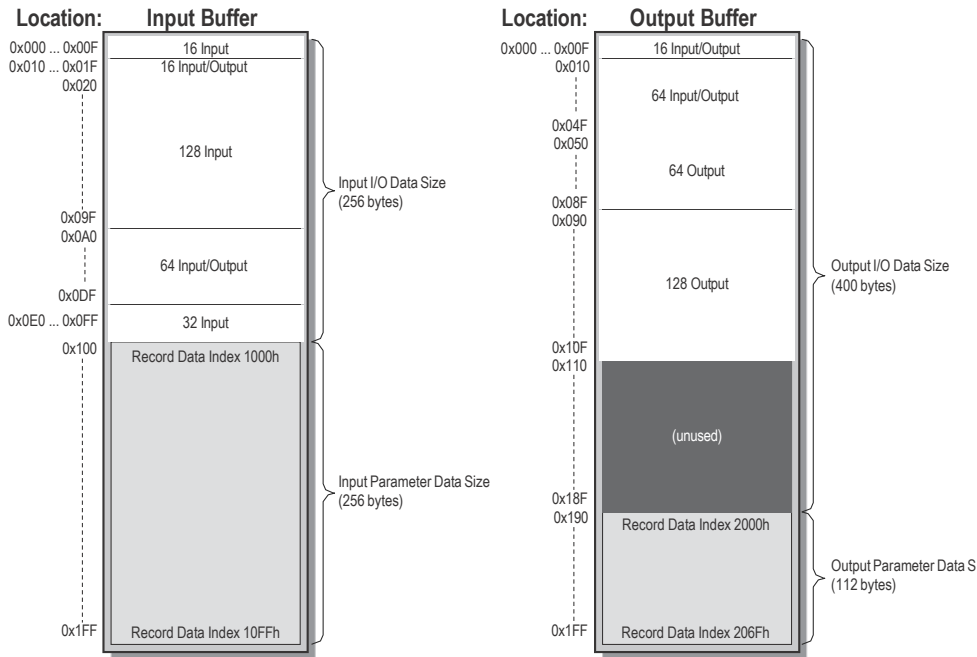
Location: Input Buffer

0x000 ... 0x00F
16 Input
0x010 ... 0x01F
16 Input/Output
0x020
128 Input
0x09F
0x0A0
64 Input/Output
0x0DF
0x0E0 ... 0x0FF
32 Input
0x100
Record Data Index 1000h
0x1FF
Record Data Index 10FFh

Input I/O Data Size (256 bytes)

Input Parameter Data Size (256 bytes)

Location: Output Buffer

0x000 ... 0x00F
16 Input/Output
0x010
64 Input/Output
0x04F
0x050
64 Output
0x08F
0x090
128 Output
0x10F
0x110
(unused)
0x18F
0x190
Record Data Index 2000h
0x1FF
Record Data Index 206Fh

Output I/O Data Size (400 bytes)

Output Parameter Data S (112 bytes)